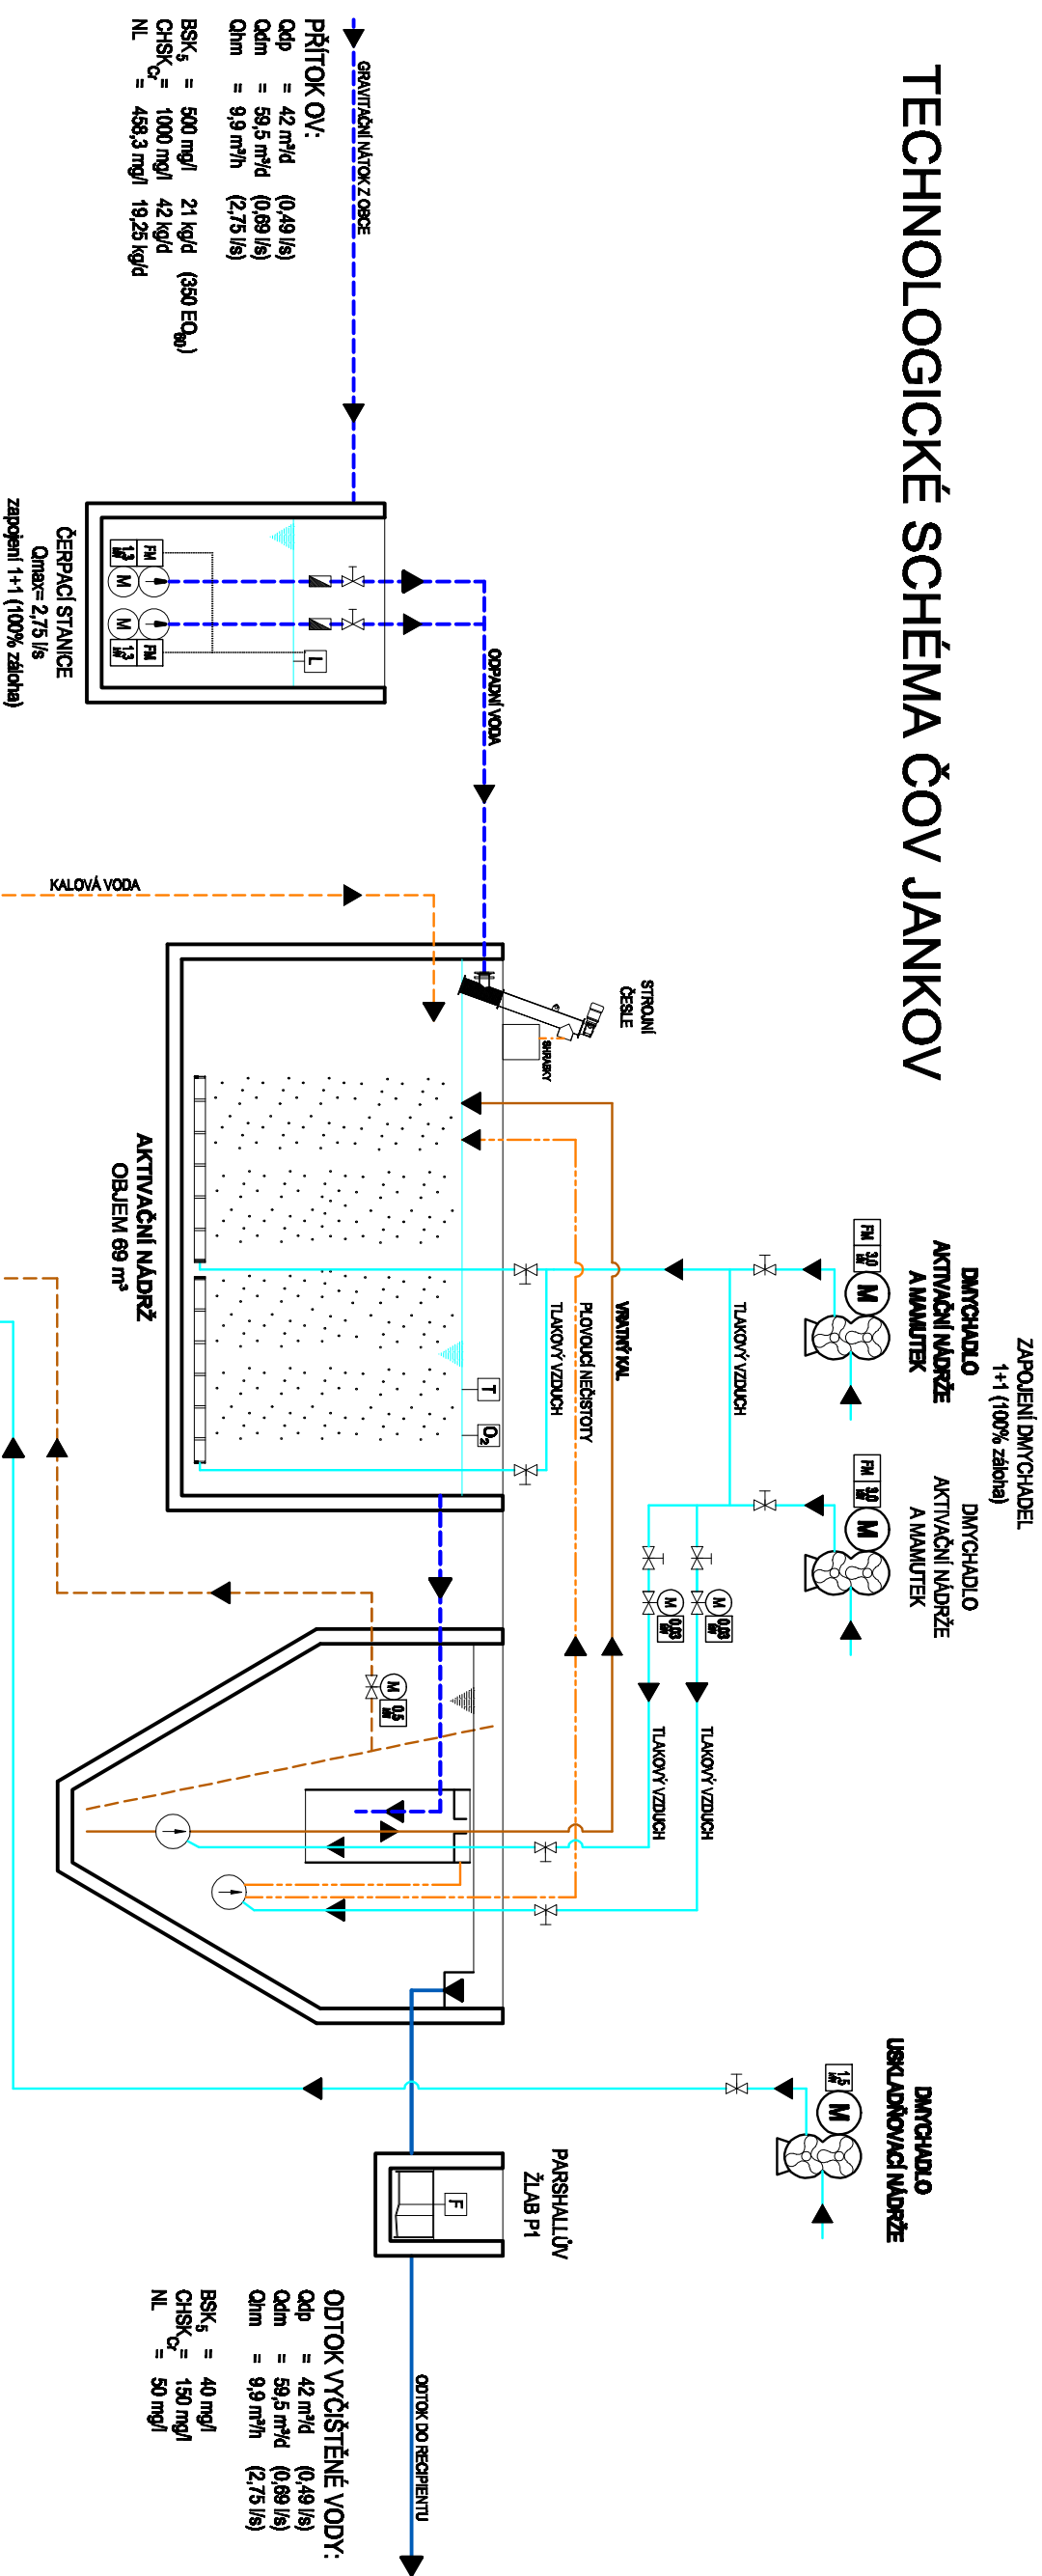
TECHNOLOGICKÉ SCHÉMA ČOV JANKOV

GRAVITAČNÍ NÁTOK Z OBCE

PŘÍTOK OV:
Qdp = 42 m³/d (0,49 l/s)
Qdm = 59,5 m³/d (0,69 l/s)
Qhm = 9,9 m³/h (2,75 l/s)

BSK$_5$ = 500 mg/l 21 kg/d (350 EO$_{60}$)
CHSK$_{Cr}$ = 1000 mg/l 42 kg/d
NL = 458,3 mg/l 19,25 kg/d

FM 1,3 kW M
M FM 1,3 kW
L

ČERPACÍ STANICE
Qmax= 2,75 l/s
zapojení 1+1 (100% záloha)

ODPADNÍ VODA

KALOVÁ VODA

STROJNÍ ČESLE
SHRABKY

AKTIVAČNÍ NÁDRŽ
OBJEM 69 m³

T
O$_2$

VRATNÝ KAL
PLOVOUCÍ NEČISTOTY
TLAKOVÝ VZDUCH
TLAKOVÝ VZDUCH

ZAPOJENÍ DMYCHADEL
1+1 (100% záloha)

DMYCHADLO
AKTIVAČNÍ NÁDRŽE
A MAMUTEK
FM 3,0 kW M

DMYCHADLO
AKTIVAČNÍ NÁDRŽE
A MAMUTEK
FM 3,0 kW M

M 0,03 kW
M 0,03 kW
TLAKOVÝ VZDUCH
TLAKOVÝ VZDUCH

M 0,5 kW

DMYCHADLO
USKLADŇOVACÍ NÁDRŽE
1,5 kW M

PARSHALLŮV
ŽLAB P1
F

ODTOK DO RECIPIENTU

ODTOK VYČIŠTĚNÉ VODY:
Qdp = 42 m³/d (0,49 l/s)
Qdm = 59,5 m³/d (0,69 l/s)
Qhm = 9,9 m³/h (2,75 l/s)

BSK$_5$ = 40 mg/l
CHSK$_{Cr}$ = 150 mg/l
NL = 50 mg/l